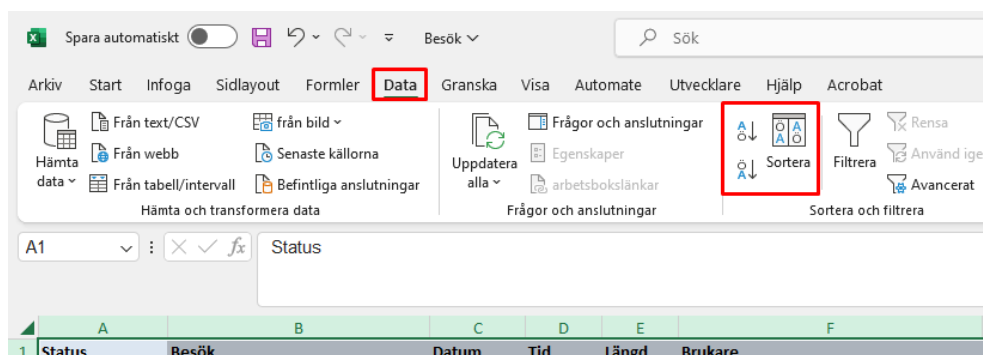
Spara automatiskt Besök Sök

Arkiv Start Infoga Sidlayout Formler Data Granska Visa Automate Utvecklare Hjälp Acrobat

Hämta data Från text/CSV Från webb Från tabell/intervall från bild Senaste källorna Befintliga anslutningar
Hämta och transformera data

Uppdatera alla Frågor och anslutningar Egenskaper arbetsbokslänkar
Frågor och anslutningar

Sortera Filtrera Rensa Använd ige Avancerat
Sortera och filtrera

A1 Status

| | A | B | C | D | E | F |
|---|---|---|---|---|---|---|
| 1 | Status | Besök | Datum | Tid | Längd | Brukare |